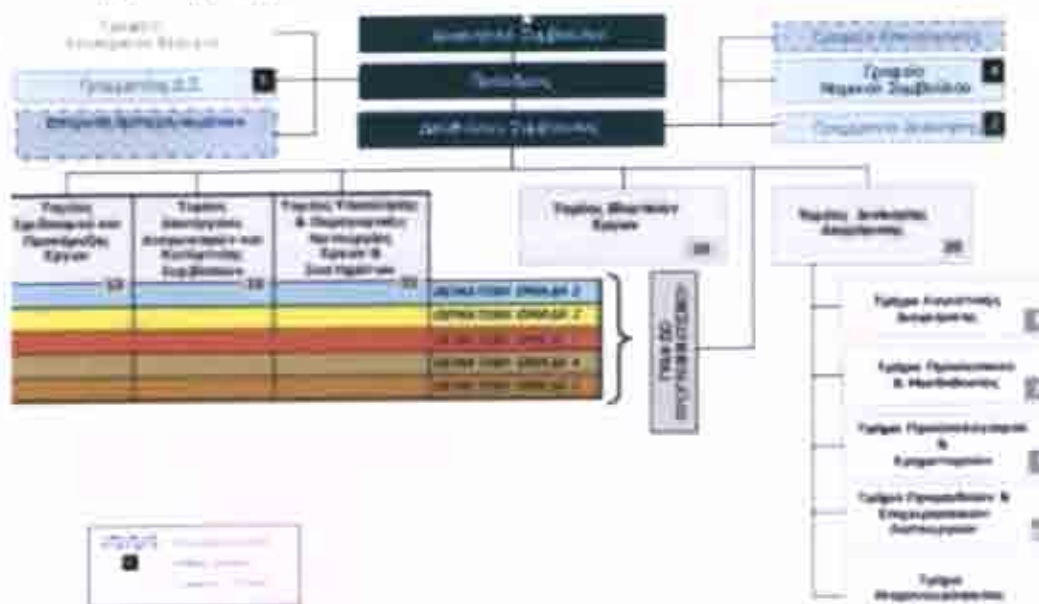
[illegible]

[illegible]

Γραμματεία Δ.Σ. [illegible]

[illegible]

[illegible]

Πρόεδρος

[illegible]

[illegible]

Γραφείο Νομικού Συμβούλου

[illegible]

Τομέας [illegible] Έργων 10

Τομέας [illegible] 10

Τομέας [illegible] Έργων & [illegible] 10

Τομέας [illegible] Έργων 20

Τομέας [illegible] 20

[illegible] 1
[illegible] 2
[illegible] 3
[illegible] 4
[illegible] 5

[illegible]

Τμήμα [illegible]

Τμήμα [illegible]

Τμήμα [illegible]

Τμήμα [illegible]

Τμήμα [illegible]

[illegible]